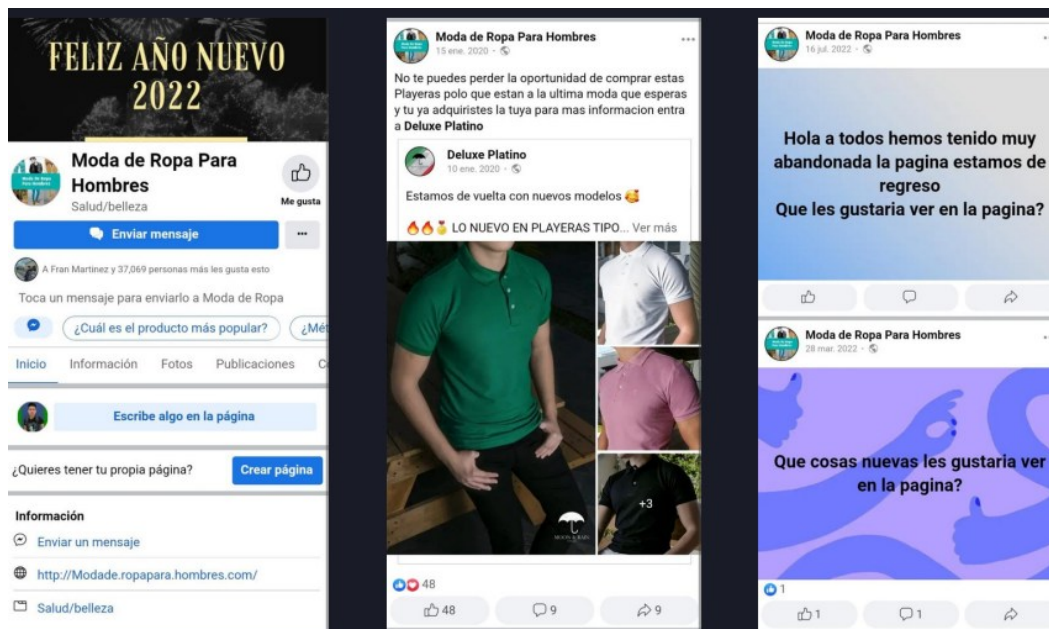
FELIZ AÑO NUEVO
2022

Moda de Ropa Para Hombres
Salud/belleza

Me gusta

Enviar mensaje

...

A Fran Martinez y 37,069 personas más les gusta esto

Toca un mensaje para enviarlo a Moda de Ropa

¿Cuál es el producto más popular?

¿Mét

Inicio Información Fotos Publicaciones C

Escribe algo en la página

¿Quieres tener tu propia página?

Crear página

Información

Enviar un mensaje

http://Modade.ropapara.hombres.com/

Salud/belleza

Moda de Ropa Para Hombres
15 ene. 2020

No te puedes perder la oportunidad de comprar estas Playeras polo que estan a la ultima moda que esperas y tu ya adquiristes la tuya para mas informacion entra a **Deluxe Platino**

Deluxe Platino
10 ene. 2020

Estamos de vuelta con nuevos modelos 🥰

🔥🔥🥇 LO NUEVO EN PLAYERAS TIPO... Ver más

+3

48

48 9 9

Moda de Ropa Para Hombres
16 jul. 2022

Hola a todos hemos tenido muy abandonada la pagina estamos de regreso
Que les gustaria ver en la pagina?

Moda de Ropa Para Hombres
28 mar. 2022

Que cosas nuevas les gustaria ver en la pagina?

1

1 1